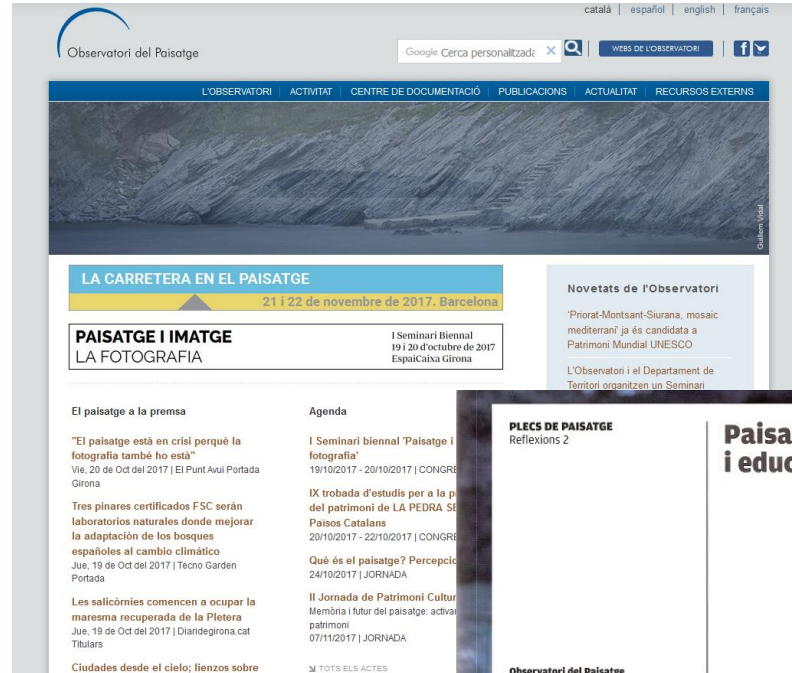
Observatori del Paisatge

català | español | english | français

Google Cerca personalitzada

WEBS DE L'OBSERVATORI

L'OBSERVATORI | ACTIVITAT | CENTRE DE DOCUMENTACIÓ | PUBLICACIONS | ACTUALITAT | RECURSOS EXTERNS

Guillem Vidal

LA CARRETERA EN EL PAISATGE
21 i 22 de novembre de 2017. Barcelona

PAISATGE I IMATGE
LA FOTOGRAFIA

I Seminari Biennal
19 i 20 d'octubre de 2017
EspaiCaixa Girona

El paisatge a la premsa

"El paisatge està en crisi perquè la fotografia també ho està"
Vie, 20 de Oct del 2017 | El Punt Avui Portada Girona

Tres pinares certificados FSC serán laboratorios naturales donde mejorar la adaptación de los bosques españoles al cambio climático
Jue, 19 de Oct del 2017 | Tecno Garden Portada

Les salicòrnies comencen a ocupar la maresma recuperada de la Pletera
Jue, 19 de Oct del 2017 | Diaridegirona.cat Titulars

Ciudades desde el cielo; lienzos sobre

Agenda

I Seminari biennal 'Paisatge i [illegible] fotografia'
19/10/2017 - 20/10/2017 | CONGR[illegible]

IX trobada d'estudis per a la p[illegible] del patrimoni de LA PEDRA SE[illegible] Països Catalans
20/10/2017 - 22/10/2017 | CONGR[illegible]

Què és el paisatge? Percepci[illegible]
24/10/2017 | JORNADA

II Jornada de Patrimoni Cultu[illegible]
Memòria i futur del paisatge: activa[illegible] patrimoni
07/11/2017 | JORNADA

TOTS ELS ACTES

Novetats de l'Observatori

'Priorat-Montsant-Siurana, mosaic mediterrani' ja és candidata a Patrimoni Mundial UNESCO

L'Observatori i el Departament de Territori organitzen un Seminari

PLECS DE PAISATGE
Reflexions 2

Paisa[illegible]
i educ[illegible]

Observatori del Paisatge